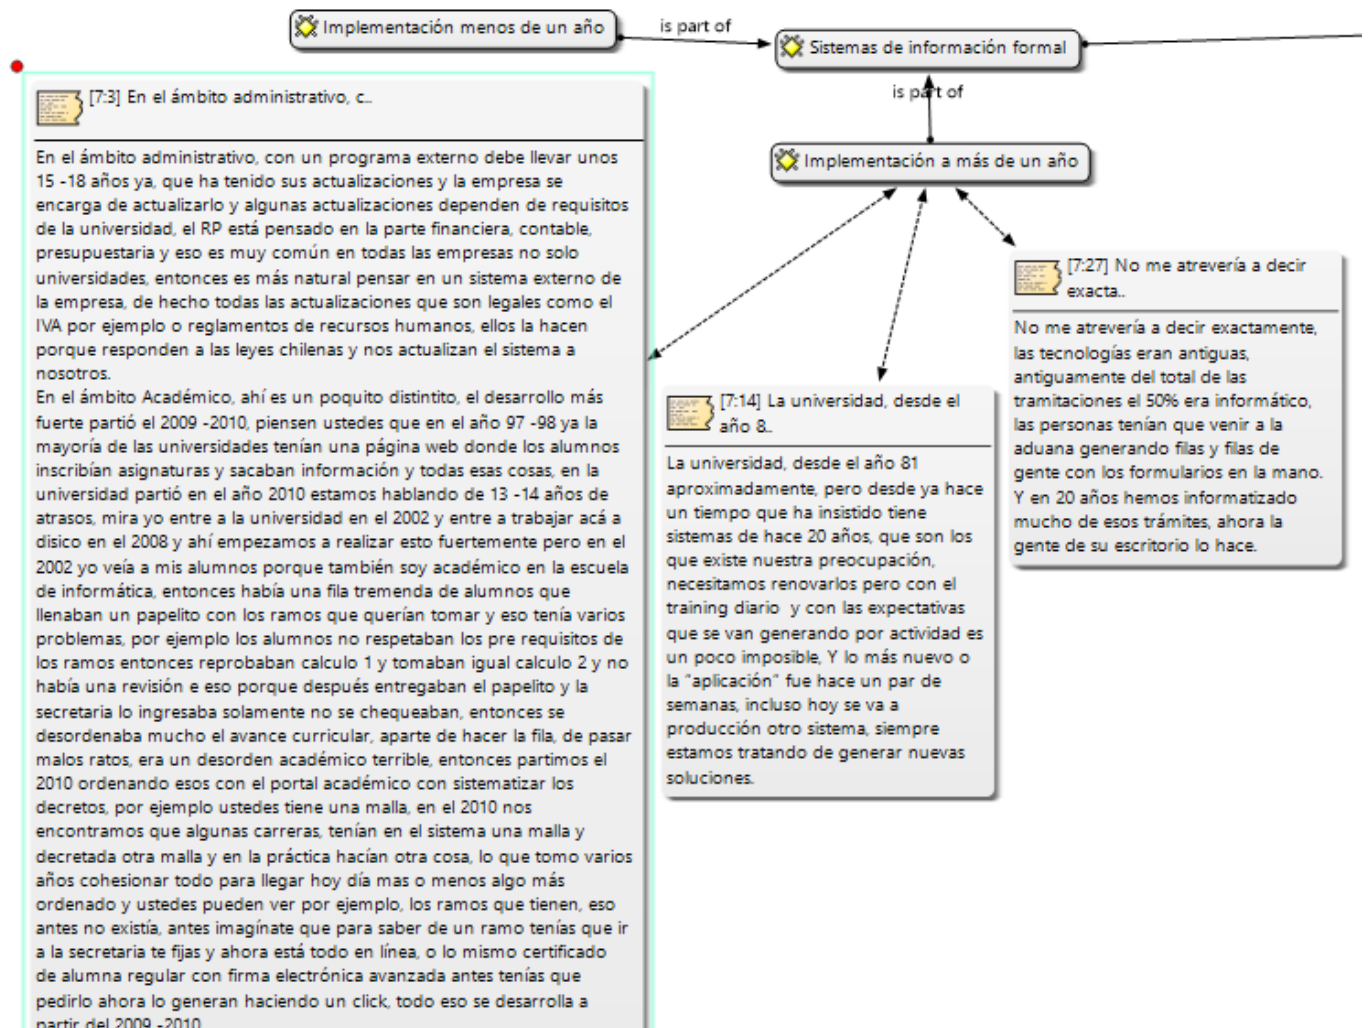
Implementación menos de un año

is part of

Sistemas de información formal

is part of

Implementación a más de un año

[7:3] En el ámbito administrativo, c...

En el ámbito administrativo, con un programa externo debe llevar unos 15 -18 años ya, que ha tenido sus actualizaciones y la empresa se encarga de actualizarlo y algunas actualizaciones dependen de requisitos de la universidad, el RP está pensado en la parte financiera, contable, presupuestaria y eso es muy común en todas las empresas no solo universidades, entonces es más natural pensar en un sistema externo de la empresa, de hecho todas las actualizaciones que son legales como el IVA por ejemplo o reglamentos de recursos humanos, ellos la hacen porque responden a las leyes chilenas y nos actualizan el sistema a nosotros.
En el ámbito Académico, ahí es un poquito distintito, el desarrollo más fuerte partió el 2009 -2010, piensen ustedes que en el año 97 -98 ya la mayoría de las universidades tenían una página web donde los alumnos inscribían asignaturas y sacaban información y todas esas cosas, en la universidad partió en el año 2010 estamos hablando de 13 -14 años de atrasos, mira yo entre a la universidad en el 2002 y entre a trabajar acá a disico en el 2008 y ahí empezamos a realizar esto fuertemente pero en el 2002 yo veía a mis alumnos porque también soy académico en la escuela de informática, entonces había una fila tremenda de alumnos que llenaban un papelito con los ramos que querían tomar y eso tenía varios problemas, por ejemplo los alumnos no respetaban los pre requisitos de los ramos entonces reprobaban calculo 1 y tomaban igual calculo 2 y no había una revisión e eso porque después entregaban el papelito y la secretaria lo ingresaba solamente no se chequeaban, entonces se desordenaba mucho el avance curricular, aparte de hacer la fila, de pasar malos ratos, era un desorden académico terrible, entonces partimos el 2010 ordenando esos con el portal académico con sistematizar los decretos, por ejemplo ustedes tiene una malla, en el 2010 nos encontramos que algunas carreras, tenían en el sistema una malla y decretada otra malla y en la práctica hacían otra cosa, lo que tomo varios años cohesionar todo para llegar hoy día mas o menos algo más ordenado y ustedes pueden ver por ejemplo, los ramos que tienen, eso antes no existía, antes imagínate que para saber de un ramo tenías que ir a la secretaria te fijas y ahora está todo en línea, o lo mismo certificado de alumna regular con firma electrónica avanzada antes tenías que pedirlo ahora lo generan haciendo un click, todo eso se desarrolla a partir del 2009 -2010

[7:14] La universidad, desde el año 8...

La universidad, desde el año 81 aproximadamente, pero desde ya hace un tiempo que ha insistido tiene sistemas de hace 20 años, que son los que existe nuestra preocupación, necesitamos renovarlos pero con el training diario y con las expectativas que se van generando por actividad es un poco imposible, Y lo más nuevo o la "aplicación" fue hace un par de semanas, incluso hoy se va a producción otro sistema, siempre estamos tratando de generar nuevas soluciones.

[7:27] No me atrevería a decir exacta...

No me atrevería a decir exactamente, las tecnologías eran antiguas, antiguamente del total de las tramitaciones el 50% era informático, las personas tenían que venir a la aduana generando filas y filas de gente con los formularios en la mano. Y en 20 años hemos informatizado mucho de esos trámites, ahora la gente de su escritorio lo hace.